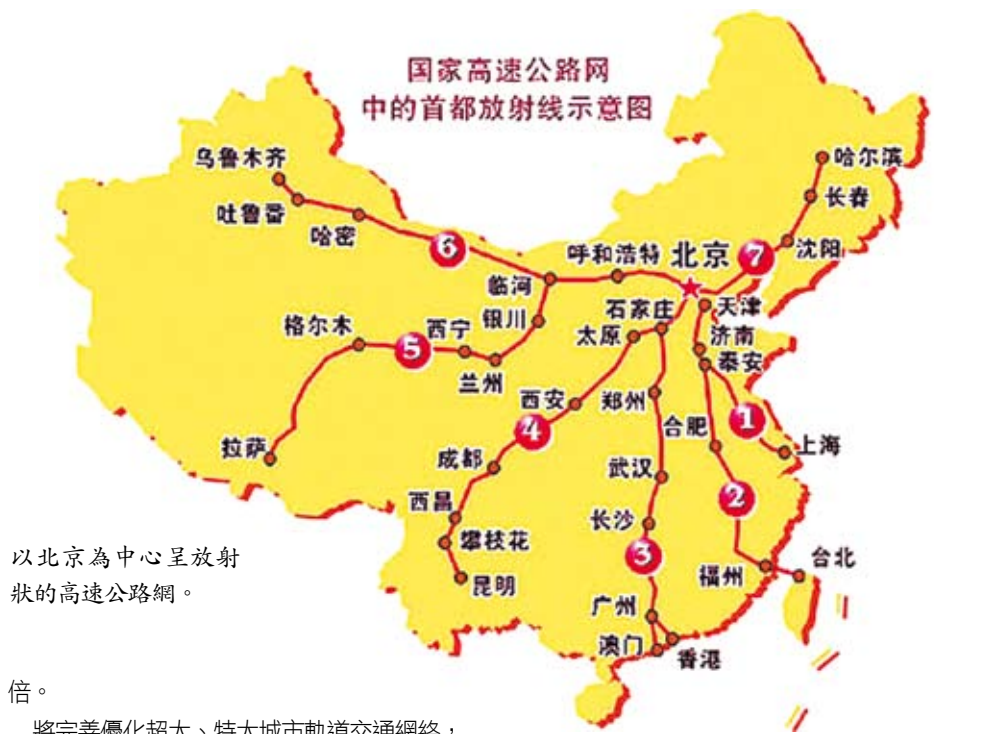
国家高速公路网
中的首都放射线示意图

乌鲁木齐
吐鲁番
哈密
6
呼和浩特
北京
7
哈尔滨
长春
沈阳
临河
银川
石家庄
天津
济南
泰安
太原
格尔木
西宁
5
兰州
西安
郑州
合肥
1
上海
4
拉萨
成都
武汉
2
西昌
长沙
攀枝花
3
台北
福州
昆明
广州
澳门
香港

以北京為中心呈放射狀的高速公路網。

倍。

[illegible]